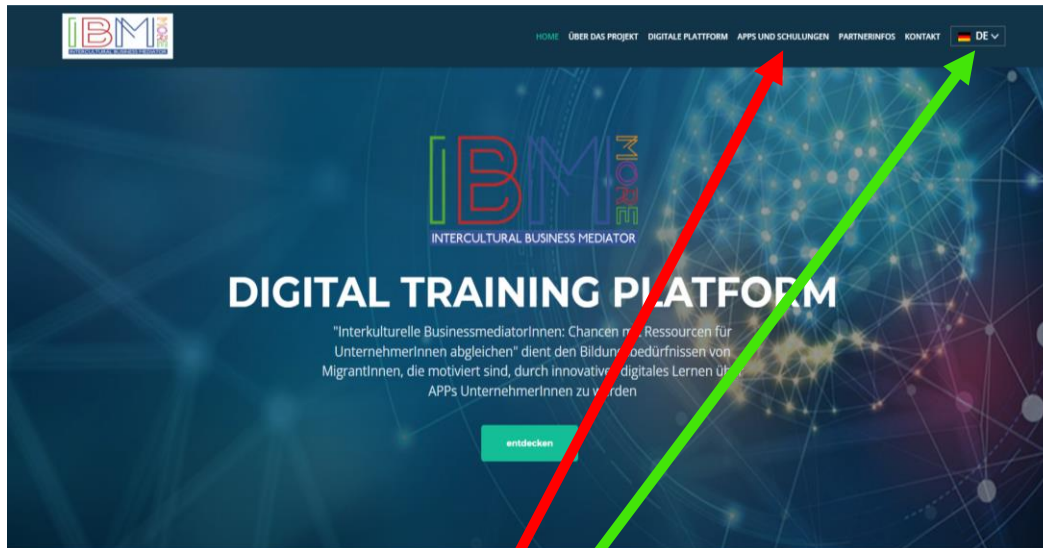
IBM MORE
INTERCULTURAL BUSINESS MEDIATOR

HOME ÜBER DAS PROJEKT DIGITALE PLATTFORM APPS UND SCHULUNGEN PARTNERINFOS KONTAKT DE

IBM MORE
INTERCULTURAL BUSINESS MEDIATOR

DIGITAL TRAINING PLATFORM

"Interkulturelle BusinessmediatorInnen: Chancen m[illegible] Ressourcen für UnternehmerInnen abgleichen" dient den Bildung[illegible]bedürfnissen von MigrantInnen, die motiviert sind, durch innovative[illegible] digitales Lernen ü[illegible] APPs UnternehmerInnen zu w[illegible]rden

entdecken